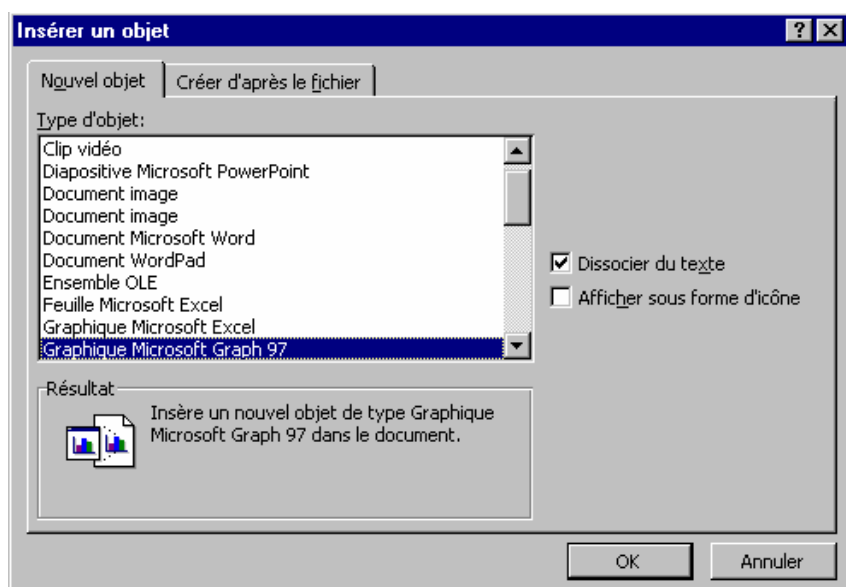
Insérer un objet

?

Nouvel objet

Créer d'après le fichier

Type d'objet:

Clip vidéo
Diapositive Microsoft PowerPoint
Document image
Document image
Document Microsoft Word
Document WordPad
Ensemble OLE
Feuille Microsoft Excel
Graphique Microsoft Excel
Graphique Microsoft Graph 97

Dissocier du texte

Afficher sous forme d'icône

Résultat

Insère un nouvel objet de type Graphique Microsoft Graph 97 dans le document.

OK

Annuler